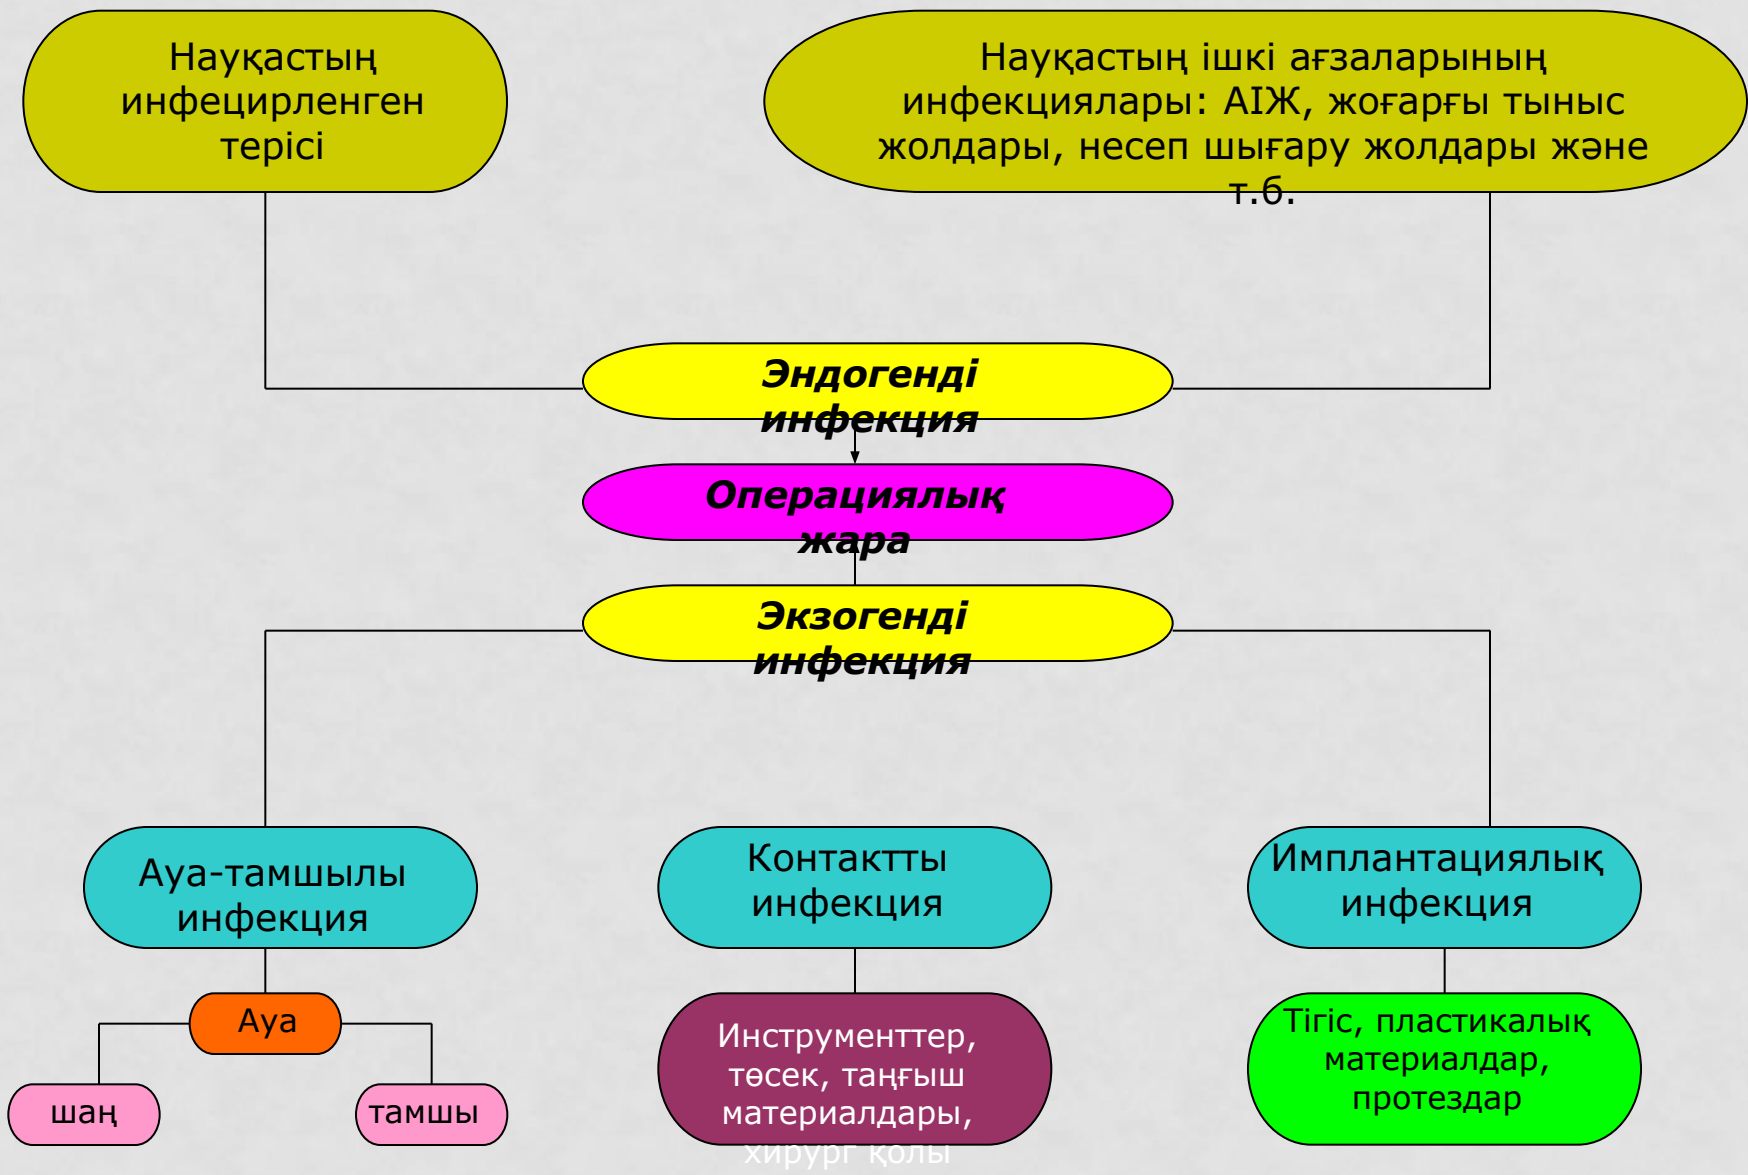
Науқастың инфецирленген терісі

Науқастың ішкі ағзаларының инфекциялары: АІЖ, жоғарғы тыныс жолдары, несеп шығару жолдары және т.б.

***Эндогенді инфекция***

***Операциялық жара***

***Экзогенді инфекция***

Ауа-тамшылы инфекция

Контактты инфекция

Имплантациялық инфекция

Ауа

шаң

тамшы

Инструменттер, төсек, таңғыш материалдары, хирург қолы

Тігіс, пластикалық материалдар, протездар